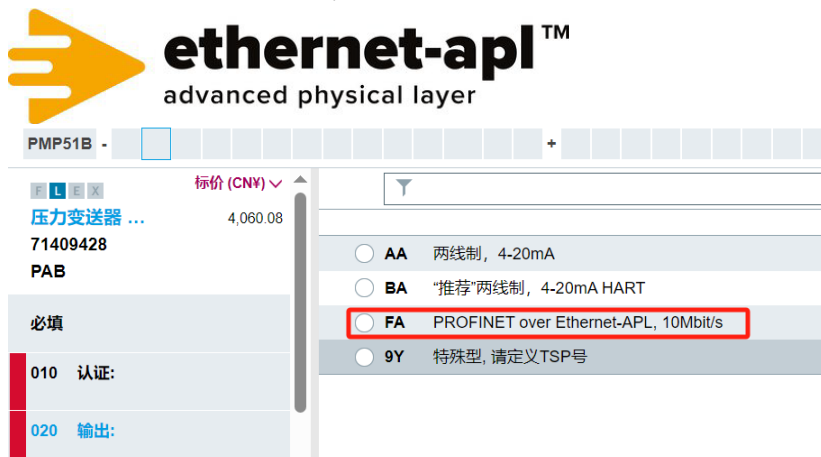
ethernet-apl™
advanced physical layer

PMP51B -

+

F L E X
标价 (CN¥)
压力变送器 …
4,060.08
71409428
PAB

必填

010 认证:

020 输出:

AA 两线制，4-20mA
BA "推荐"两线制，4-20mA HART
FA PROFINET over Ethernet-APL, 10Mbit/s
9Y 特殊型，请定义TSP号